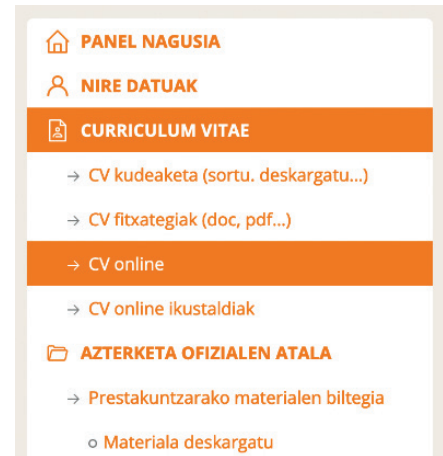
PANEL NAGUSIA

NIRE DATUAK

CURRICULUM VITAE

→ CV kudeaketa (sortu. deskargatu...)

→ CV fitxategiak (doc, pdf...)

→ CV online

→ CV online ikustaldiak

AZTERKETA OFIZIALEN ATALA

→ Prestakuntzarako materialen biltegia

○ Materiala deskargatu